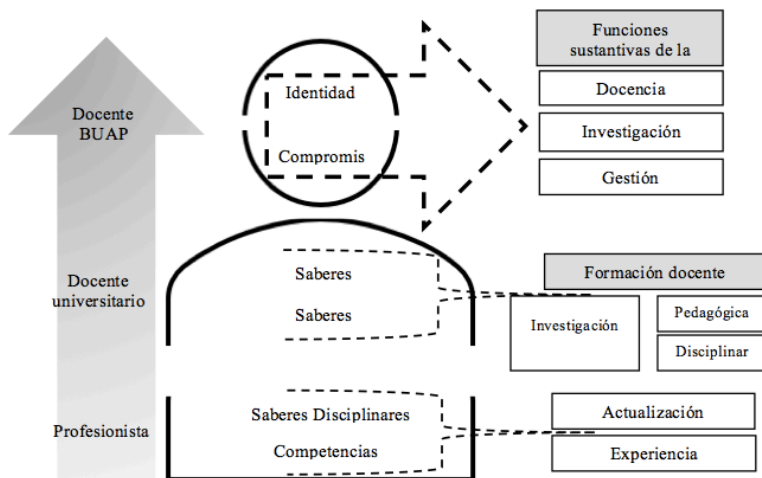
Docente BUAP

Docente universitario

Profesionista

Identidad

Compromis

Funciones sustantivas de la

Docencia

Investigación

Gestión

Saberes

Saberes

Formación docente

Investigación

Pedagógica

Disciplinar

Saberes Disciplinares

Competencias

Actualización

Experiencia